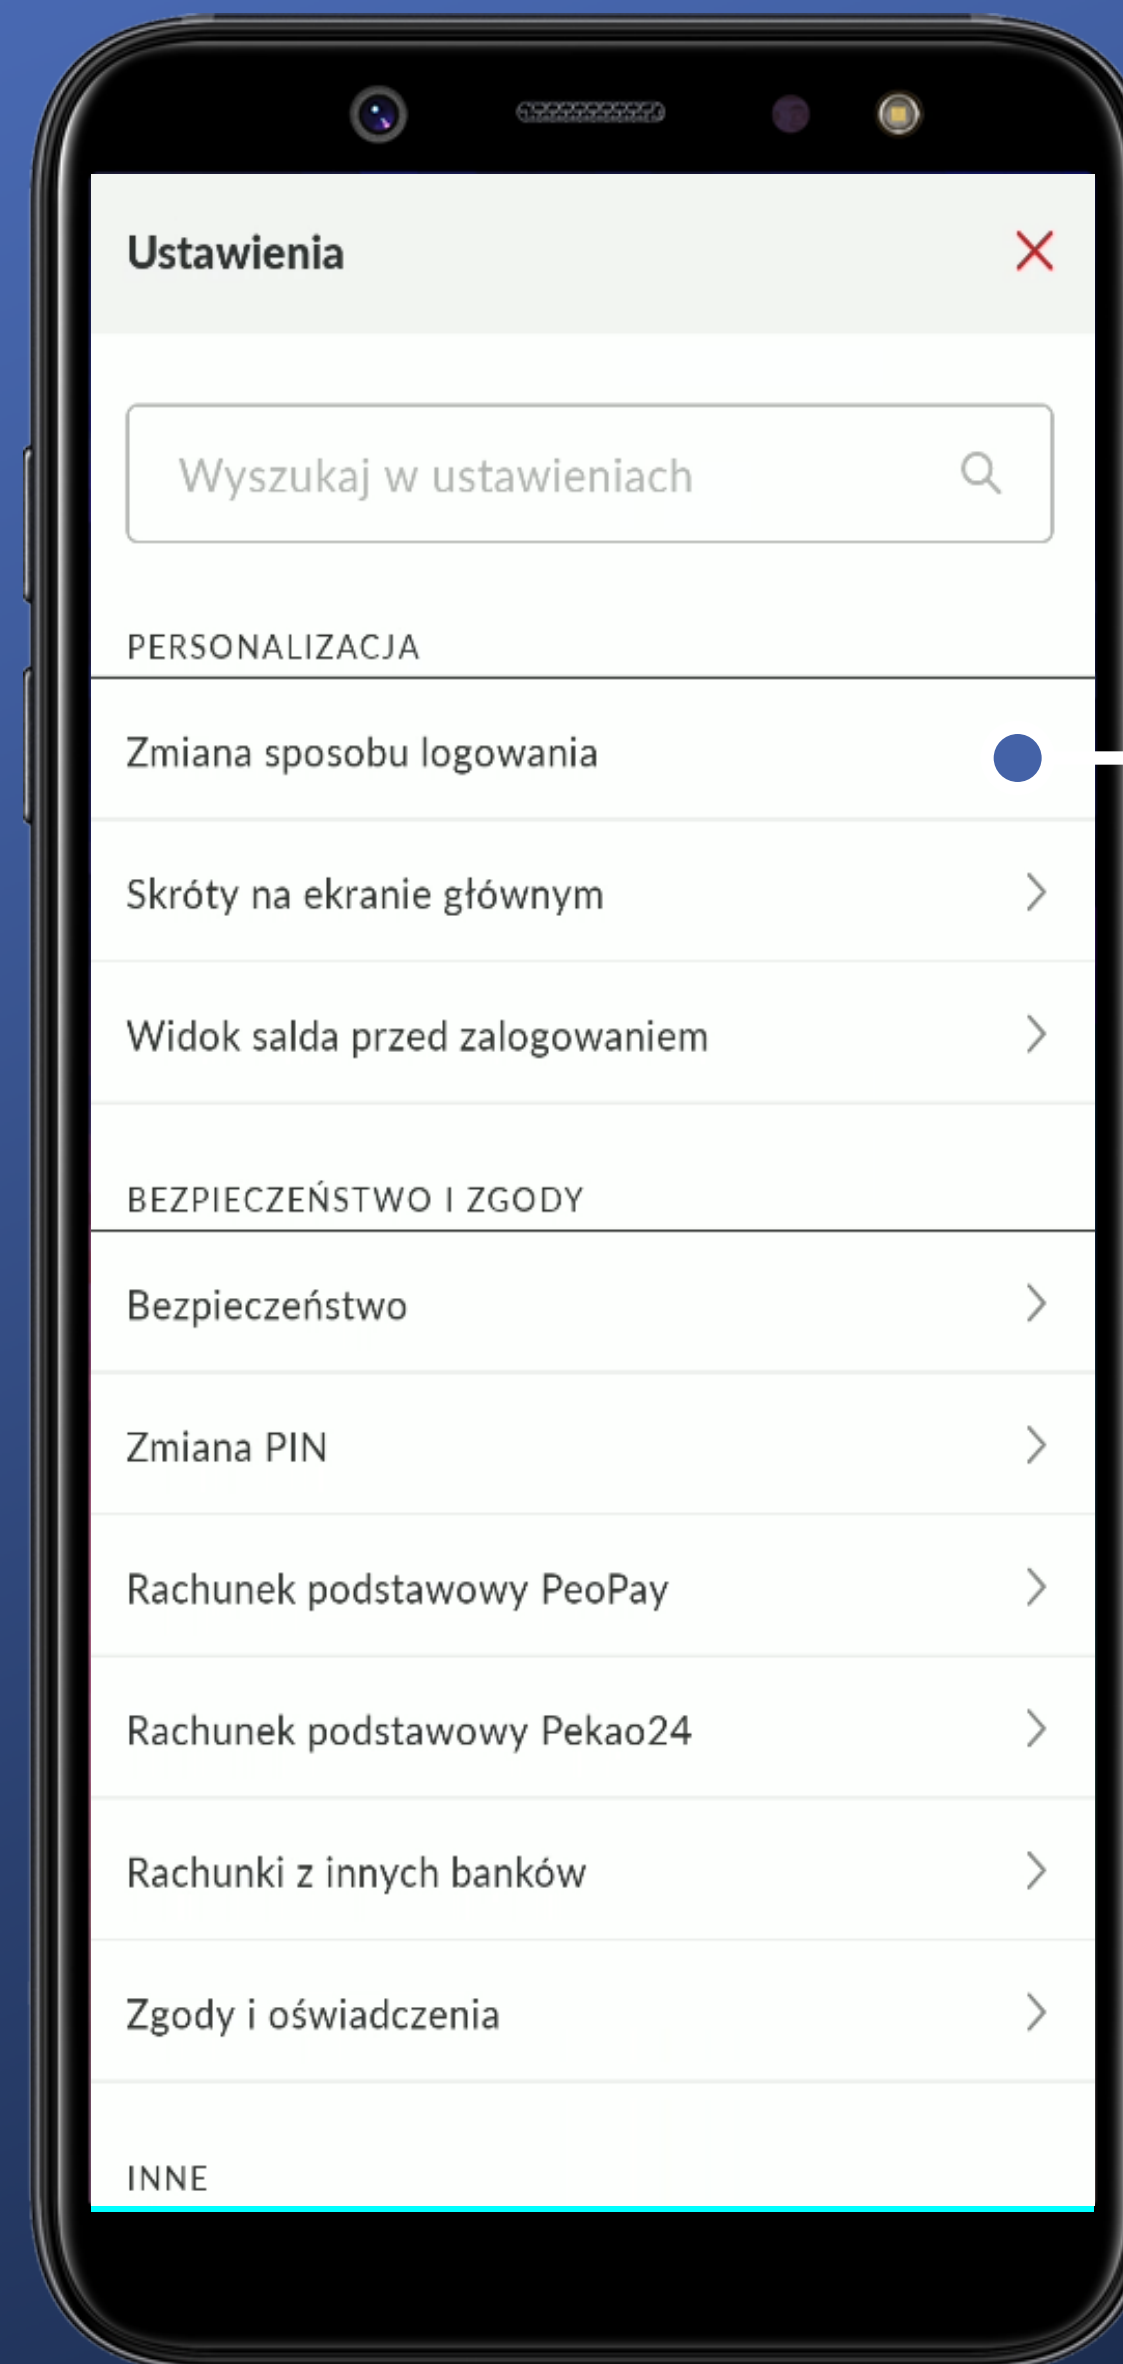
Ustawienia

Wyszukaj w ustawieniach

PERSONALIZACJA

Zmiana sposobu logowania

Skróty na ekranie głównym

Widok salda przed zalogowaniem

BEZPIECZEŃSTWO I ZGODY

Bezpieczeństwo

Zmiana PIN

Rachunek podstawowy PeoPay

Rachunek podstawowy Pekao24

Rachunki z innych banków

Zgody i oświadczenia

INNE